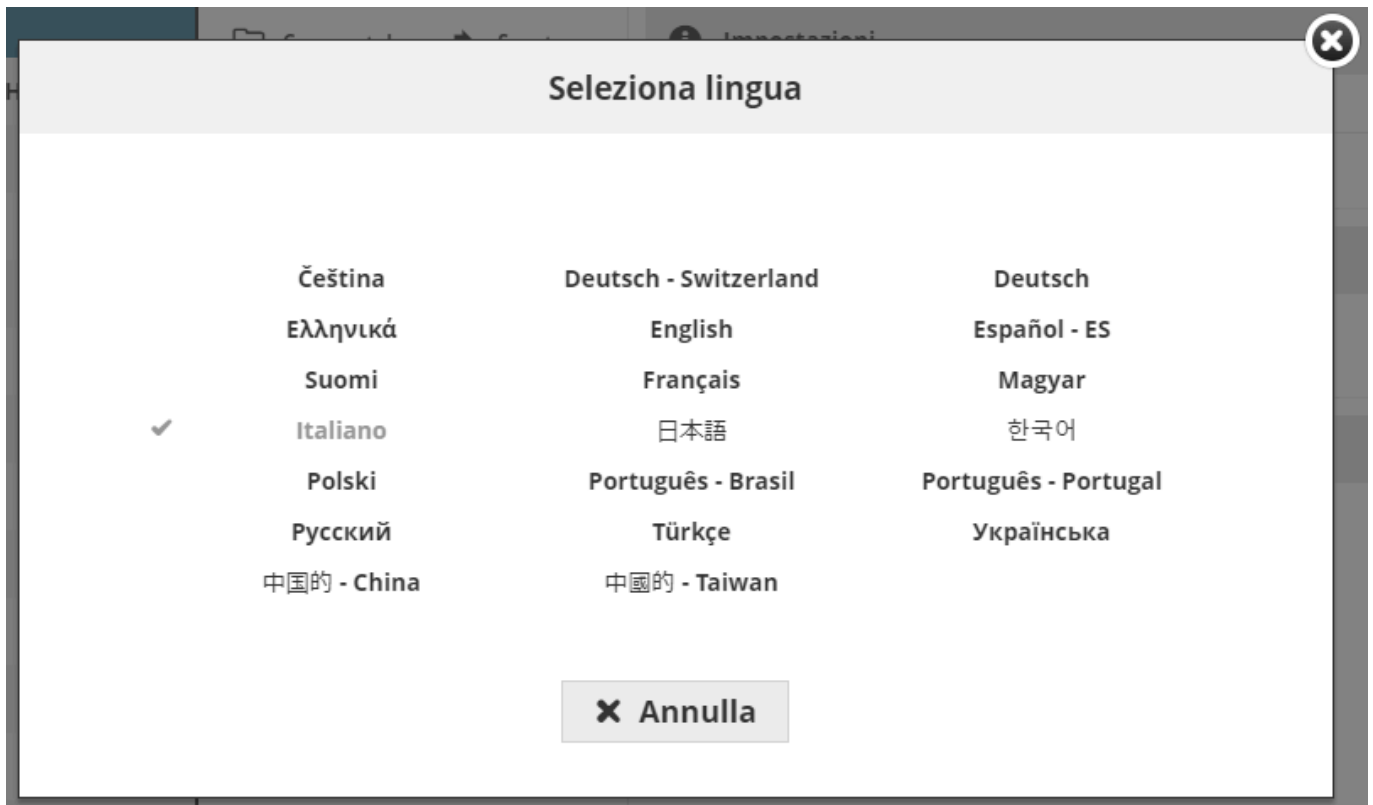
Impostazioni

Seleziona lingua

| Čeština | Deutsch - Switzerland | Deutsch |
|---|---|---|
| Ελληνικά | English | Español - ES |
| Suomi | Français | Magyar |
| ✔ Italiano | 日本語 | 한국어 |
| Polski | Português - Brasil | Português - Portugal |
| Русский | Türkçe | Українська |
| 中国的 - China | 中國的 - Taiwan | |

✖ Annulla